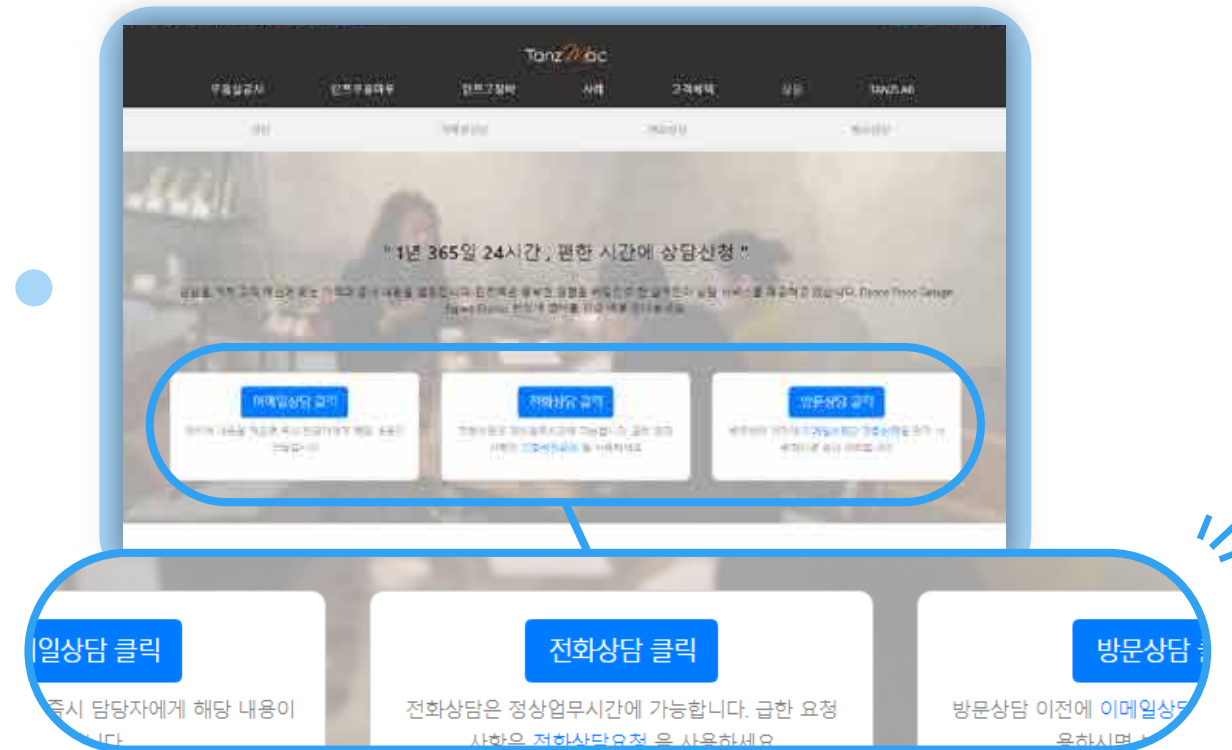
TanzMac

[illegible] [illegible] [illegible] 시례 고객혜택 상담 TANZMAC

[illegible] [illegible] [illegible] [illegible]

" 1년 365일 24시간 , 편한 시간에 상담신청 "

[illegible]

이메일상담 클릭
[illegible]

전화상담 클릭
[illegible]

방문상담 클릭
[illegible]

일상담 클릭
즉시 담당자에게 해당 내용이
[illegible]

전화상담 클릭
전화상담은 정상업무시간에 가능합니다. 급한 요청 사항은 전화상담요청 을 사용하세요

방문상담 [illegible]
방문상담 이전에 이메일상담 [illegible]
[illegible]